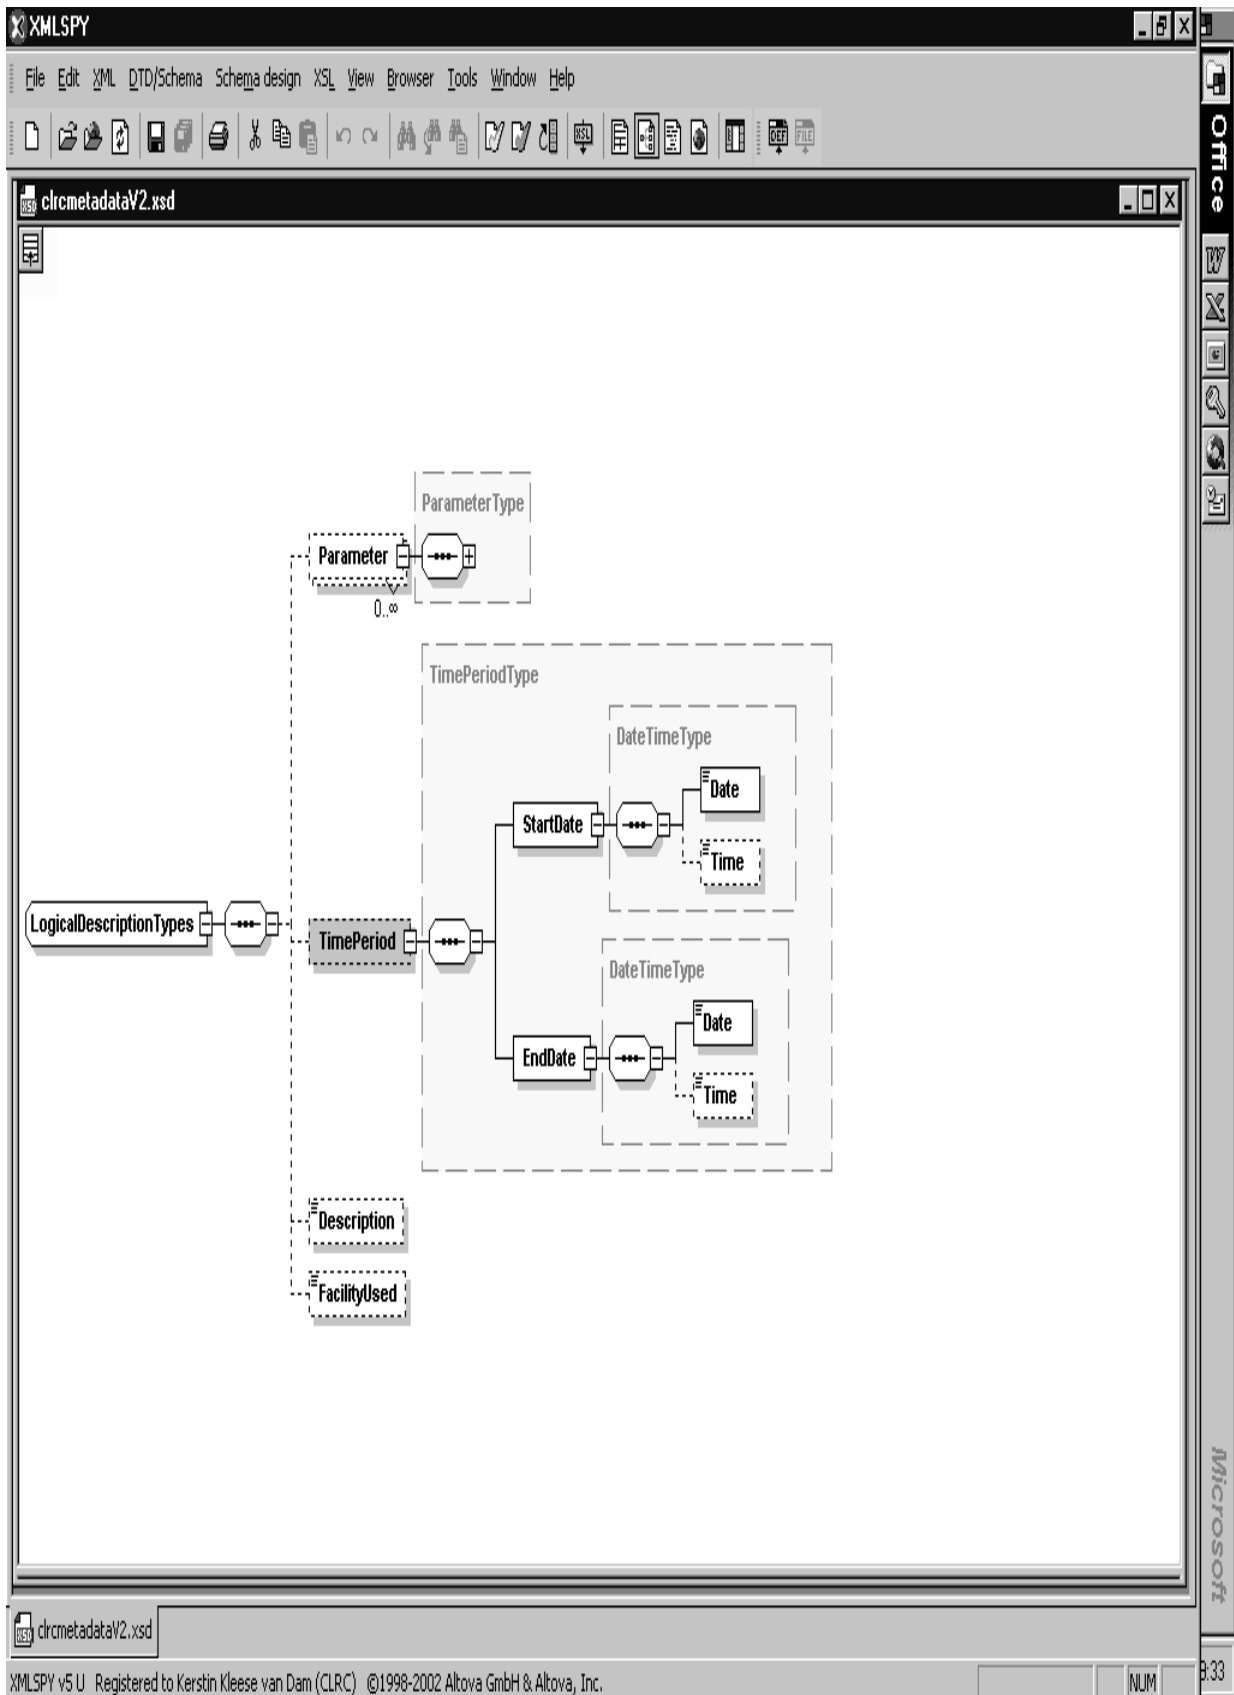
XMLSPY

File Edit XML DTD/Schema Schema design XSL View Browser Tools Window Help

Office

clrcmetadataV2.xsd

ParameterType

Parameter

0..∞

TimePeriodType

DateTimeType

Date

StartDate

Time

LogicalDescriptionTypes

TimePeriod

DateTimeType

Date

EndDate

Time

Description

FacilityUsed

Microsoft

clrcmetadataV2.xsd

XMLSPY v5 U Registered to Kerstin Kleese van Dam (CLRC) ©1998-2002 Altova GmbH & Altova, Inc.

NUM

8:33